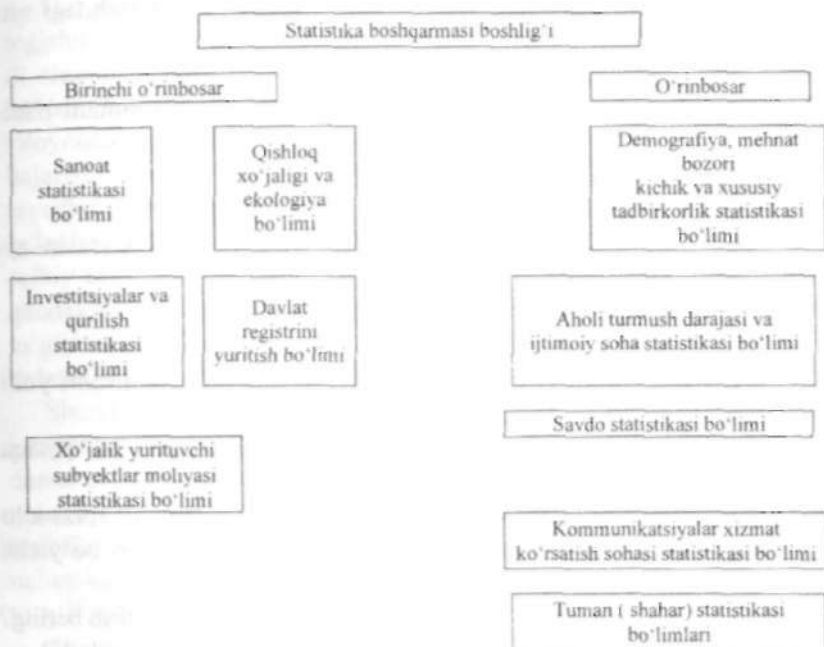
Statistika boshqarmasi boshlig'i

Birinchi o'rinbosar

O'rinbosar

Sanoat statistikasi bo'limi

Qishloq xo'jaligi va ekologiya bo'limi

Demografiya, mehnat bozori kichik va xususiy tadbirkorlik statistikasi bo'limi

Investitsiyalar va qurilish statistikasi bo'limi

Davlat registrini yuritish bo'limi

Aholi turmush darajasi va ijtimoiy soha statistikasi bo'limi

Savdo statistikasi bo'limi

Xo'jalik yurituvchi subyektlar moliyasi statistikasi bo'limi

Kommunikatsiyalar xizmat ko'rsatish sohasi statistikasi bo'limi

Tuman ( shahar) statistikasi bo'limlari